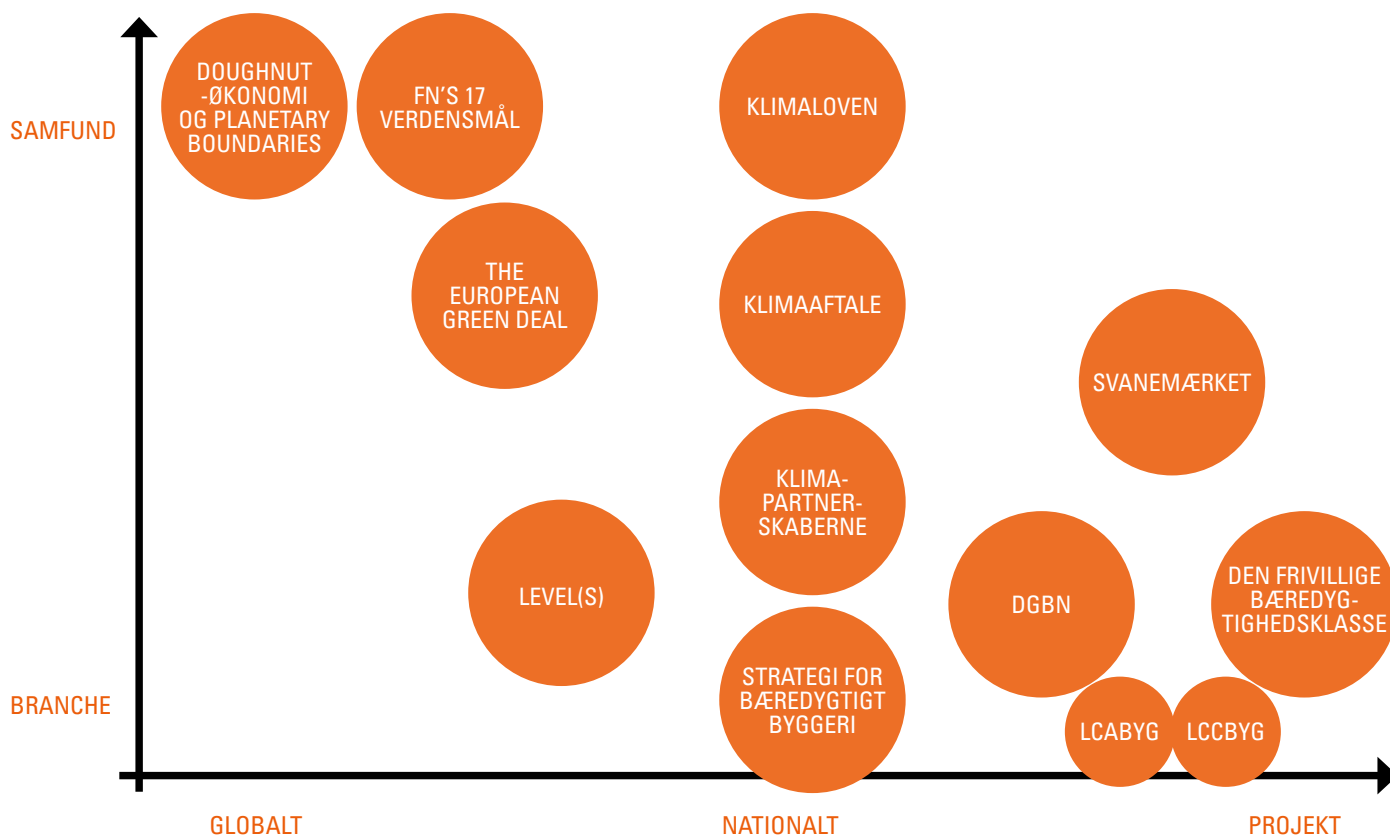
SAMFUND

BRANCHE

DOUGHNUT -ØKONOMI OG PLANETARY BOUNDARIES

FN'S 17 VERDENSMÅL

KLIMALOVEN

THE EUROPEAN GREEN DEAL

KLIMAAFTALE

SVANEMÆRKET

KLIMA-PARTNER-SKABERNE

LEVEL(S)

DGBN

DEN FRIVILLIGE BÆREDYG-TIGHEDSKLASSE

STRATEGI FOR BÆREDYGTIGT BYGGERI

LCABYG

LCCBYG

GLOBALT

NATIONALT

PROJEKT